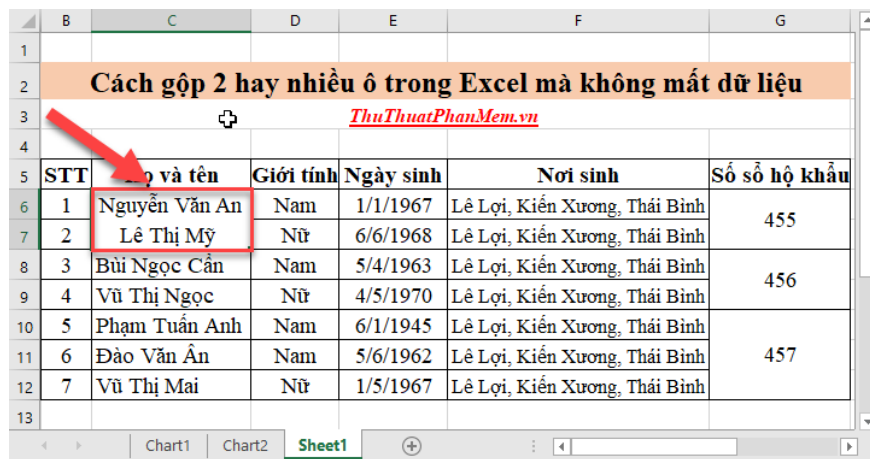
| | B | C | D | E | F | G |
|---|---|---|---|---|---|---|
| 1 | | | | | | |
| 2 | Cách gộp 2 hay nhiều ô trong Excel mà không mất dữ liệu | | | | | |
| 3 | ThuThuatPhanMem.vn | | | | | |
| 4 | | | | | | |
| 5 | STT | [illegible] và tên | Giới tính | Ngày sinh | Nơi sinh | Số sổ hộ khẩu |
| 6 | 1 | Nguyễn Văn An | Nam | 1/1/1967 | Lê Lợi, Kiến Xương, Thái Bình | 455 |
| 7 | 2 | Lê Thị Mỹ | Nữ | 6/6/1968 | Lê Lợi, Kiến Xương, Thái Bình | |
| 8 | 3 | Bùi Ngọc Cần | Nam | 5/4/1963 | Lê Lợi, Kiến Xương, Thái Bình | 456 |
| 9 | 4 | Vũ Thị Ngọc | Nữ | 4/5/1970 | Lê Lợi, Kiến Xương, Thái Bình | |
| 10 | 5 | Phạm Tuấn Anh | Nam | 6/1/1945 | Lê Lợi, Kiến Xương, Thái Bình | 457 |
| 11 | 6 | Đào Văn Ân | Nam | 5/6/1962 | Lê Lợi, Kiến Xương, Thái Bình | |
| 12 | 7 | Vũ Thị Mai | Nữ | 1/5/1967 | Lê Lợi, Kiến Xương, Thái Bình | |
| 13 | | | | | | |

Chart1 Chart2 Sheet1